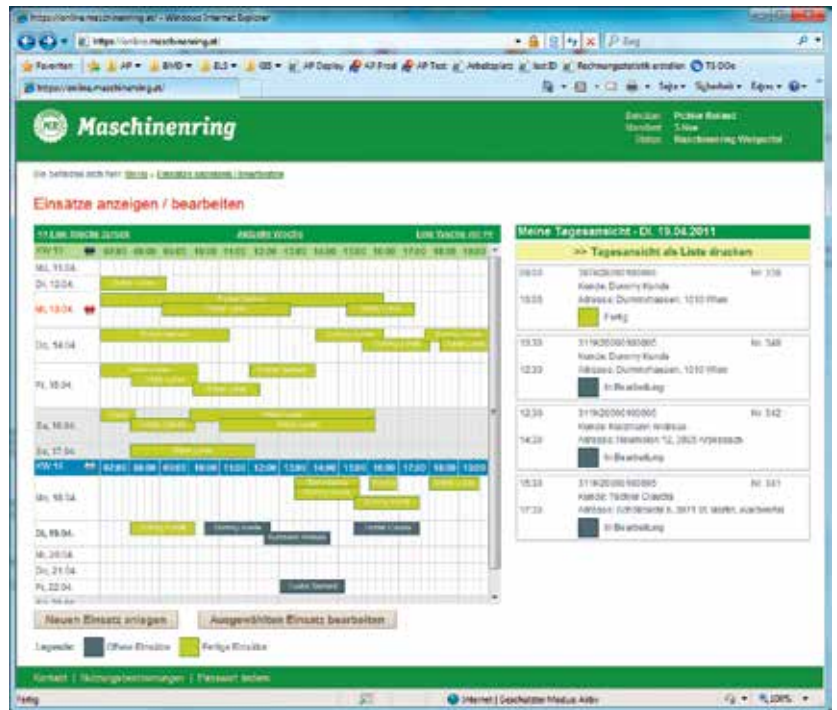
https://online.maschinenring.at/ - Windows Internet Explorer

https://online.maschinenring.at

Favoriten

https://online.maschinenring.at/

Seite ▾ Sicherheit ▾ Extras ▾

Maschinenring

Benutzer: Pichler Roland
Standort: 3.Nav
Status: Maschinenring Weigerlal

Sie befinden sich hier: Start » Einsätze anzeigen / bearbeiten

Einsätze anzeigen / bearbeiten

<< Eine Woche zurück | Aktuelle Woche | Eine Woche vor >>

KW 15 | 07:00 | 08:00 | 09:00 | 10:00 | 11:00 | 12:00 | 13:00 | 14:00 | 15:00 | 16:00 | 17:00 | 18:00 | 19:00

Mo, 11.04.
Di, 12.04.
Mi, 13.04.
Do, 14.04.
Fr, 15.04.
Sa, 16.04.
So, 17.04.

KW 16 | 07:00 | 08:00 | 09:00 | 10:00 | 11:00 | 12:00 | 13:00 | 14:00 | 15:00 | 16:00 | 17:00 | 18:00 | 19:00

Mo, 18.04.
Di, 19.04.
Mi, 20.04.
Do, 21.04.
Fr, 22.04.

Meine Tagesansicht - Di, 19.04.2011

>> Tagesansicht als Liste drucken

09:00 | 3974/2000160065 | Nr. 338
Kunde: Dummy Kunde
10:05 | Adresse: Dummyhausen, 1010 Wien
Fertig

10:30 | 3119/2000160065 | Nr. 340
Kunde: Dummy Kunde
12:30 | Adresse: Dummyhausen, 1010 Wien
In Bearbeitung

12:30 | 3119/2000160065 | Nr. 342
Kunde: Kaufmann Andreas
14:20 | Adresse: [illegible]
In Bearbeitung

15:30 | 3119/2000160065 | Nr. 341
Kunde: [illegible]
17:30 | Adresse: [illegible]
In Bearbeitung

Neuen Einsatz anlegen | Ausgewählten Einsatz bearbeiten

Legende: Offene Einsätze | Fertige Einsätze

Kontakt | Nutzungsbestimmungen | Passwort ändern

Fertig | Internet | Geschützter Modus: Aktiv | 100%